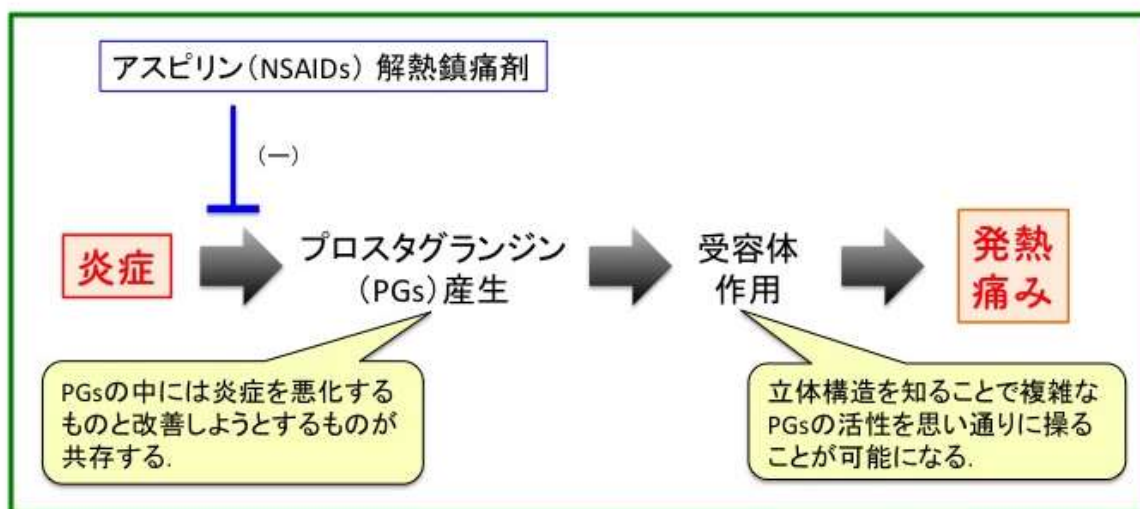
アスピリン（NSAIDs）解熱鎮痛剤

（ー）

炎症

プロスタグランジン
（PGs）産生

受容体
作用

発熱
痛み

PGsの中には炎症を悪化するものと改善しようとするものが共存する.

立体構造を知ることで複雑なPGsの活性を思い通りに操ることが可能になる.